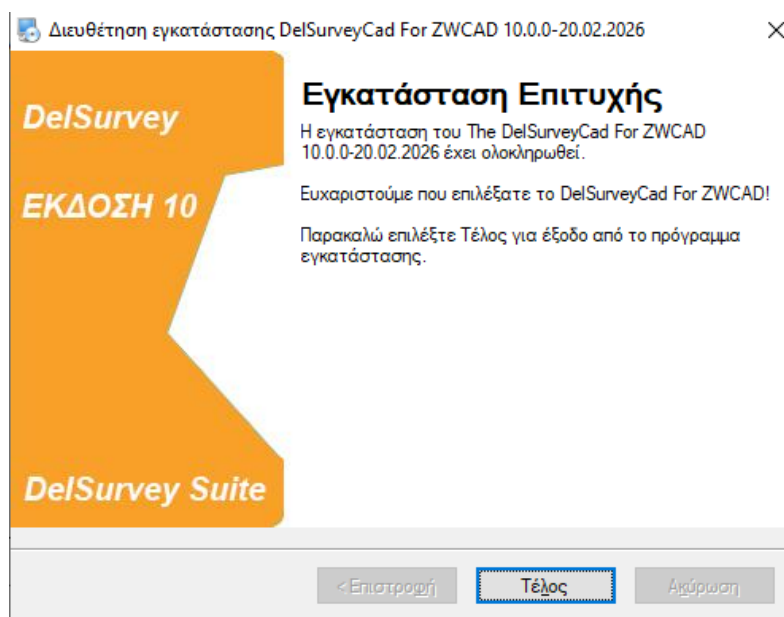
Διευθέτηση εγκατάστασης DelSurveyCad For ZWCAD 10.0.0-20.02.2026

DelSurvey

ΕΚΔΟΣΗ 10

DelSurvey Suite

Εγκατάσταση Επιτυχής

Η εγκατάσταση του The DelSurveyCad For ZWCAD 10.0.0-20.02.2026 έχει ολοκληρωθεί.

Ευχαριστούμε που επιλέξατε το DelSurveyCad For ZWCAD!

Παρακαλώ επιλέξτε Τέλος για έξοδο από το πρόγραμμα εγκατάστασης.

< Επιστροφή

Τέλος

Ακύρωση